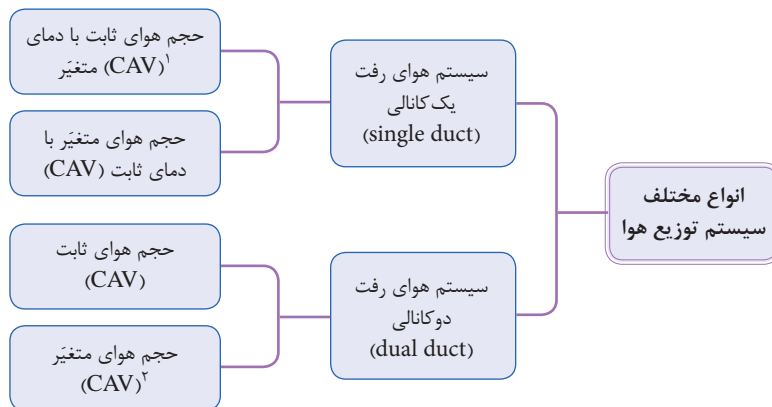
انواع مختلف سیستم توزیع هوا

سیستم هوای رفت یک کانالی (single duct)

حجم هوای ثابت با دمای متغیّر $(CAV)^{۱}$

حجم هوای متغیّر با دمای ثابت (CAV)

سیستم هوای رفت دوکانالی (dual duct)

حجم هوای ثابت (CAV)

حجم هوای متغیّر $(CAV)^{۲}$